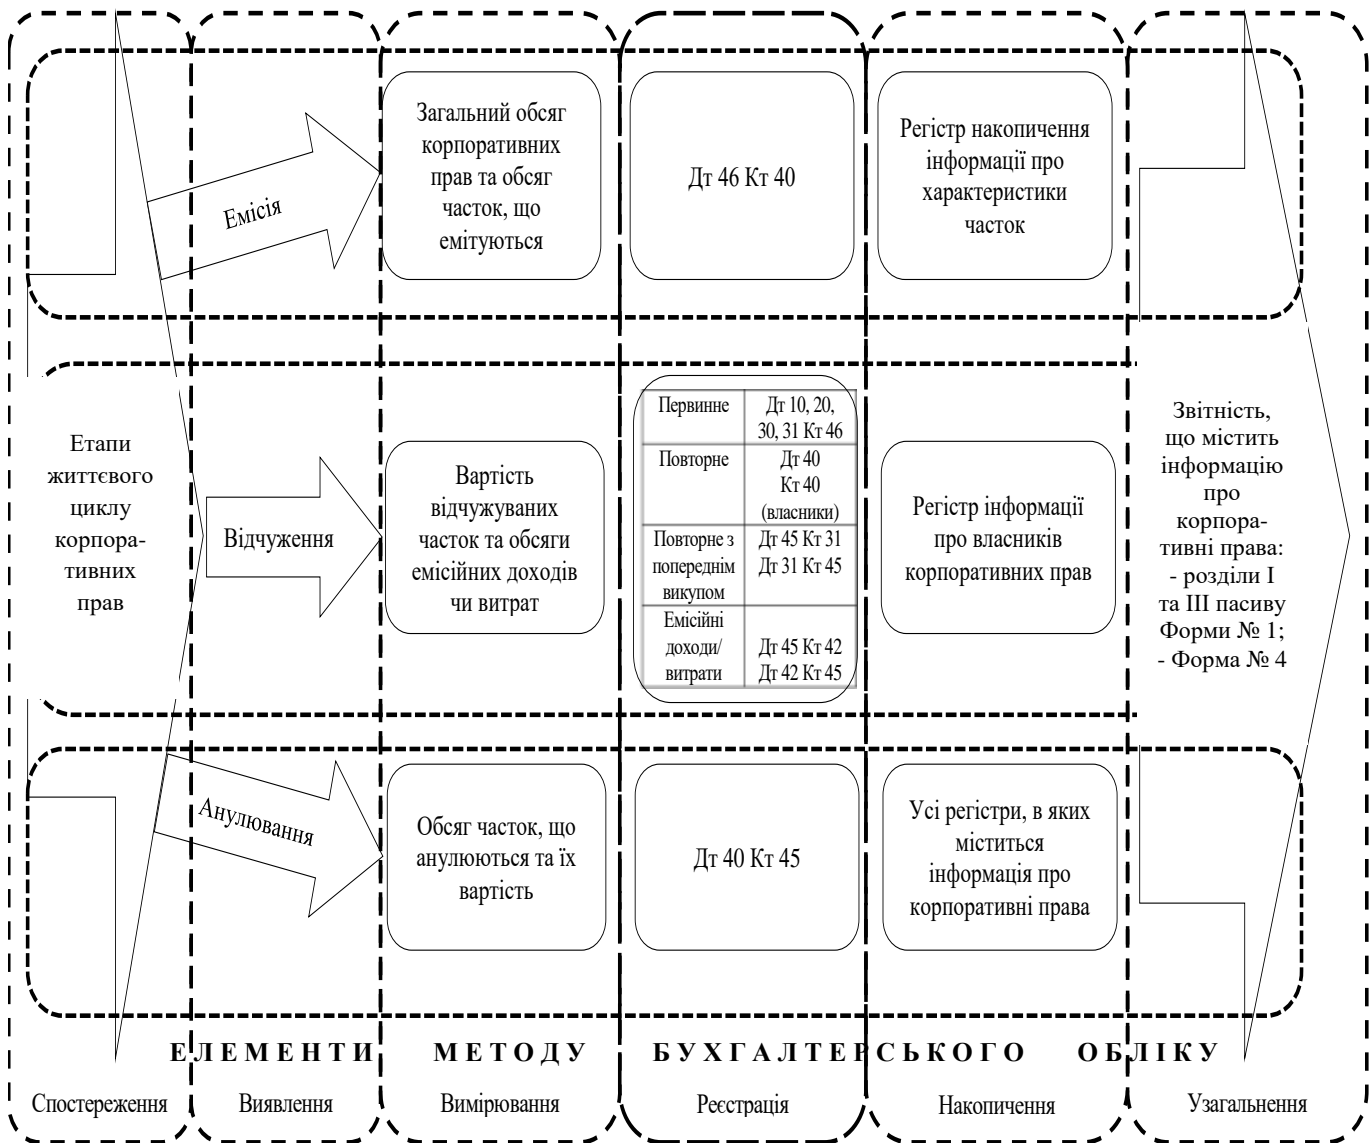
Етапи життєвого циклу корпоративних прав

Емісія

Загальний обсяг корпоративних прав та обсяг часток, що емітуються

Дт 46 Кт 40

Регістр накопичення інформації про характеристики часток

Відчуження

Вартість відчужуваних часток та обсяги емісійних доходів чи витрат

| Первинне | Дт 10, 20, 30, 31 Кт 46 |
|---|---|
| Повторне | Дт 40 Кт 40 (власники) |
| Повторне з попереднім викупом | Дт 45 Кт 31 Дт 31 Кт 45 |
| Емісійні доходи/ витрати | Дт 45 Кт 42 Дт 42 Кт 45 |

Регістр інформації про власників корпоративних прав

Анулювання

Обсяг часток, що анулюються та їх вартість

Дт 40 Кт 45

Усі регістри, в яких міститься інформація про корпоративні права

Звітність, що містить інформацію про корпоративні права:
- розділи I та III пасиву Форми № 1;
- Форма № 4

ЕЛЕМЕНТИ МЕТОДУ БУХГАЛТЕРСЬКОГО ОБЛІКУ

Спостереження | Виявлення | Вимірювання | Реєстрація | Накопичення | Узагальнення